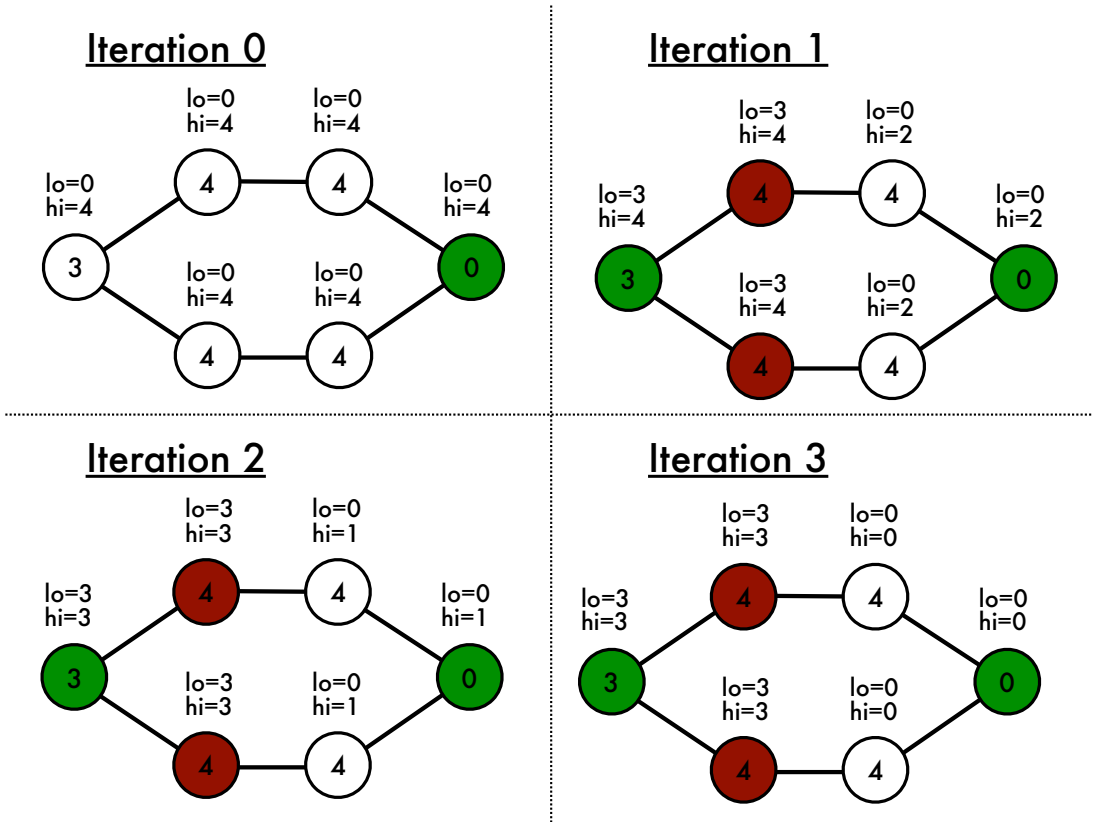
Iteration 0

lo=0
hi=4

lo=0
hi=4

lo=0
hi=4

lo=0
hi=4

3

4

4

0

lo=0
hi=4

lo=0
hi=4

4

4

Iteration 1

lo=3
hi=4

lo=0
hi=2

lo=3
hi=4

lo=0
hi=2

3

4

4

0

lo=3
hi=4

lo=0
hi=2

4

4

Iteration 2

lo=3
hi=3

lo=0
hi=1

lo=3
hi=3

lo=0
hi=1

3

4

4

0

lo=3
hi=3

lo=0
hi=1

4

4

Iteration 3

lo=3
hi=3

lo=0
hi=0

lo=3
hi=3

lo=0
hi=0

3

4

4

0

lo=3
hi=3

lo=0
hi=0

4

4